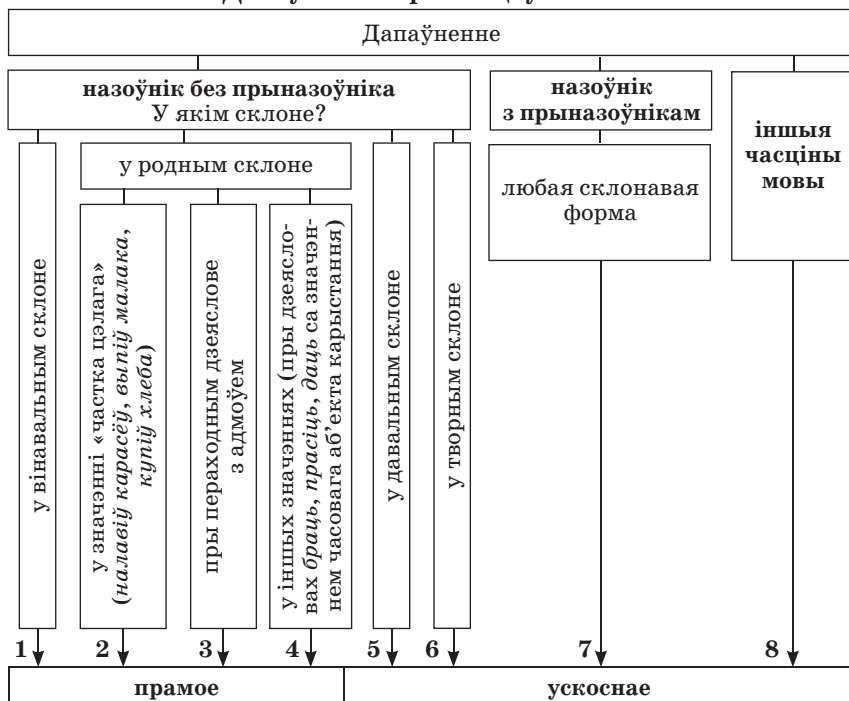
Дапаўненне

**назоўнік без прыназоўніка**
У якім склоне?

у вінавальным склоне

у родным склоне

у значэнні «частка цэлага» (*налавіў карасёў*, *выпіў малака*, *купіў хлеба*)

пры пераходным дзеяслове з адмоўем

у іншых значэннях (пры дзеясловах *браць*, *прасіць*, *даць* са значэннем часовага аб'екта карыстання)

у давальным склоне

у творным склоне

**назоўнік з прыназоўнікам**

любая склонавая форма

**іншыя часціны мовы**

**1** **2** **3** **4** **5** **6** **7** **8**

**прамое**

**ускоснае**